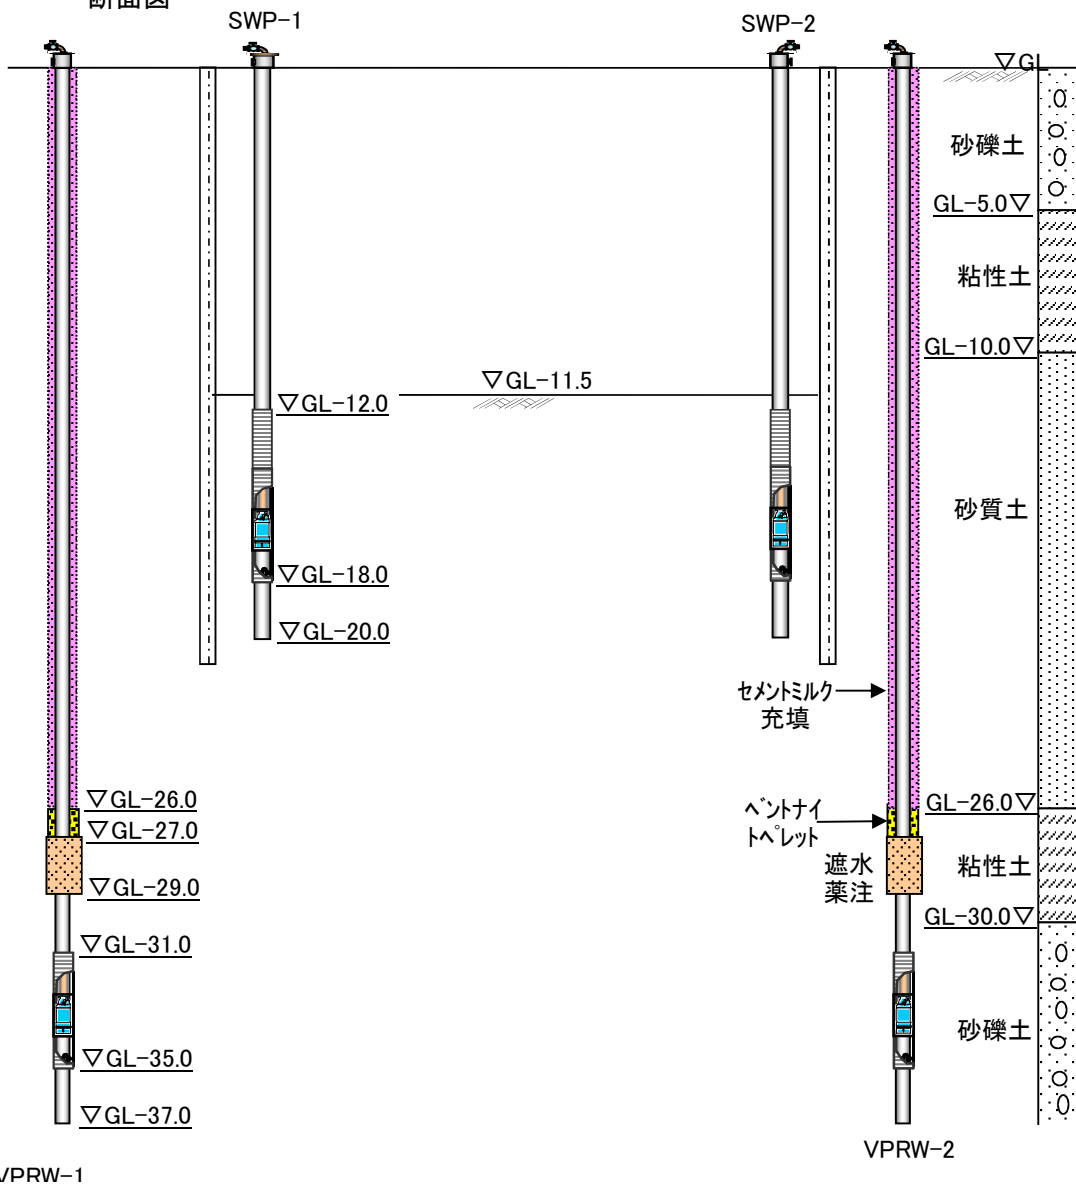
断面図

SWP−1

SWP−2

▽GL

砂礫土

GL−5.0▽

粘性土

GL−10.0▽

▽GL−11.5

▽GL−12.0

砂質土

▽GL−18.0

▽GL−20.0

セメントミルク充填

▽GL−26.0

GL−26.0▽

ベントナイトペレット

▽GL−27.0

遮水薬注

粘性土

▽GL−29.0

GL−30.0▽

▽GL−31.0

砂礫土

▽GL−35.0

▽GL−37.0

VPRW−2

VPRW−1